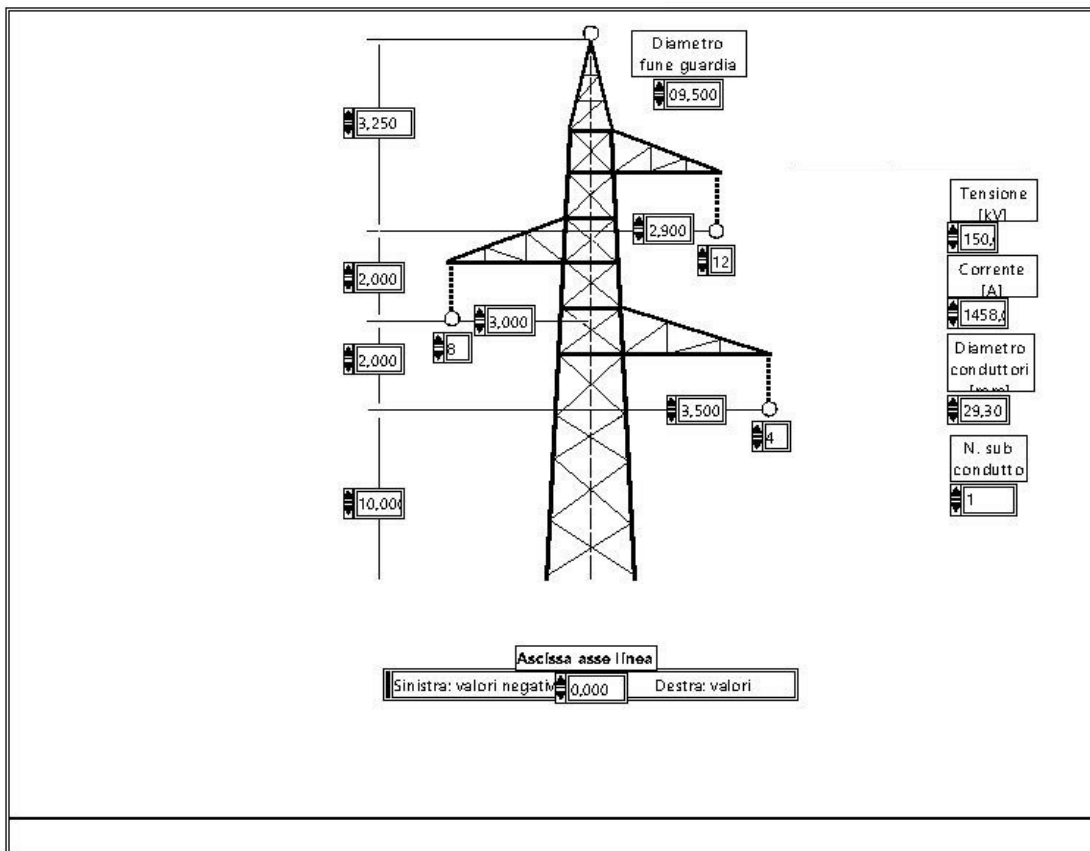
Diametro fune guardia
09,500

3,250

2,900
12

2,000

3,000
8

2,000

3,500
4

10,000

Tensione [kV]
150,

Corrente [A]
1458,

Diametro conduttori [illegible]
29,30

N. sub condutto
1

Ascissa asse linea
Sinistra: valori negativ
0,000
Destra: valori